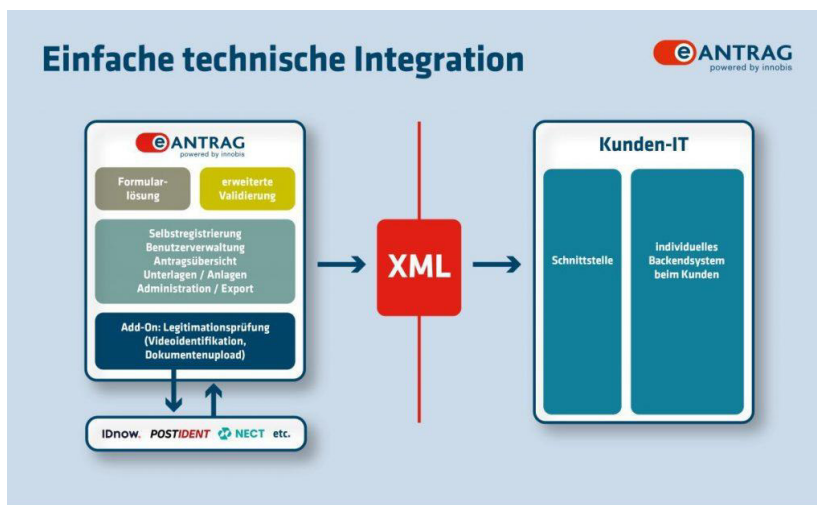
Einfache technische Integration

eANTRAG
powered by innobis

eANTRAG
powered by innobis

Formularlösung

erweiterte Validierung

Selbstregistrierung
Benutzerverwaltung
Antragsübersicht
Unterlagen / Anlagen
Administration / Export

Add-On: Legitimationsprüfung (Videoidentifikation, Dokumentenupload)

IDnow. POSTIDENT NECT etc.

XML

Kunden-IT

Schnittstelle

individuelles Backendsystem beim Kunden